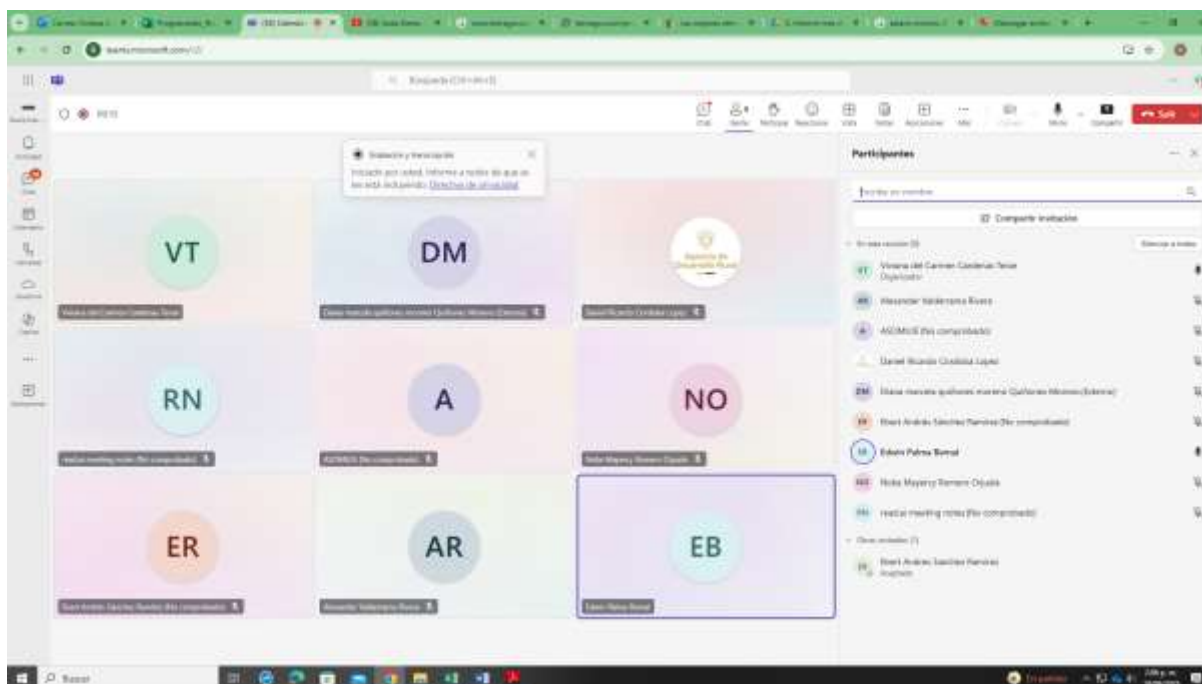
Participantes

Compartir invitación

VT

DM

RN

A

NO

ER

AR

EB

Viviana del Carmen Cardenas Tener
Organizador

Alexander Valderrama Rivera

ASOMUS (No comprobado)

Daniel Ricardo Córdoba Lopez

Diana marcela quiñones moreno Quiñones Moreno (Externo)

Rixert Andrés Sánchez Ramírez (No comprobado)

Edwin Palma Bernal

Nidia Mayerly Romero Ojuela

read.ai meeting notes (No comprobado)

Salir

Buscar